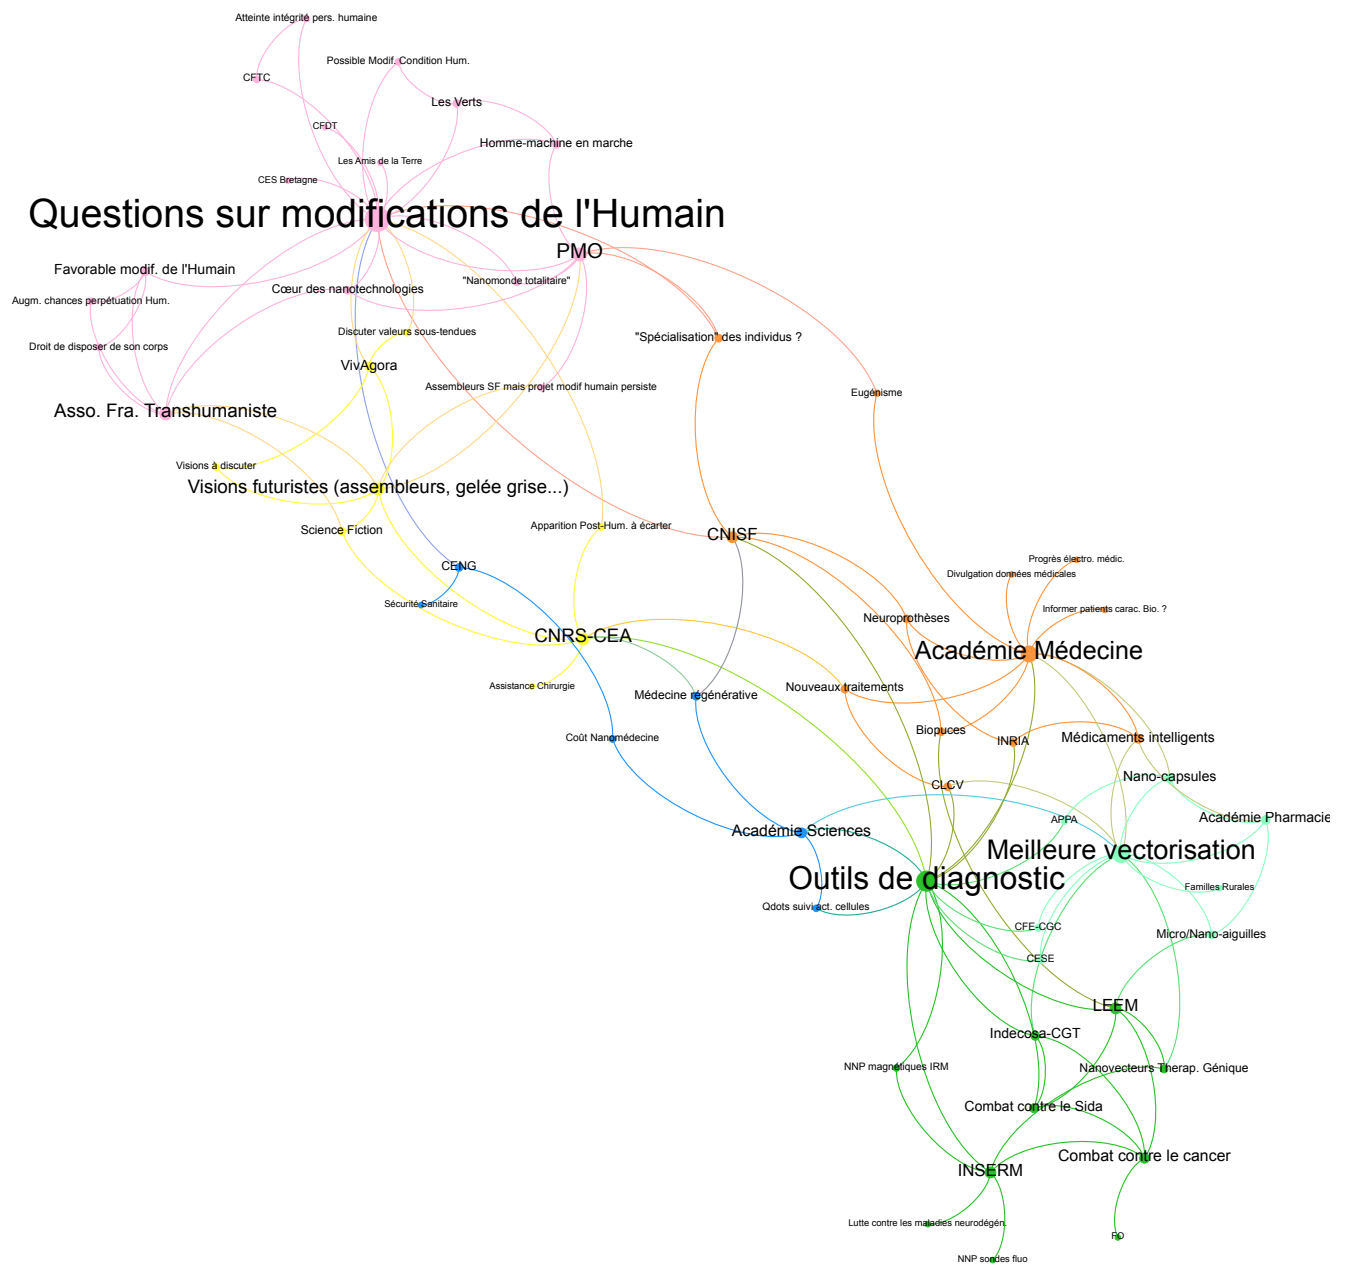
Atteinte intégrité pers. humaine

CFTC

Possible Modif. Condition Hum.

Les Verts

CFDT

Homme-machine en marche

Les Amis de la Terre

CES Bretagne

Questions sur modifications de l'Humain

PMO

Favorable modif. de l'Humain

"Nanomonde totalitaire"

Augm. chances perpétuation Hum.

Cœur des nanotechnologies

Discuter valeurs sous-tendues

Droit de disposer de son corps

"Spécialisation" des individus ?

VivAgora

Assembleurs SF mais projet modif humain persiste

Eugénisme

Asso. Fra. Transhumaniste

Visions à discuter

Visions futuristes (assembleurs, gelée grise...)

Science Fiction

Apparition Post-Hum. à écarter

CNISF

CENG

Progrès électro. médic.

Divulgation données médicales

Sécurité Sanitaire

Informer patients carac. Bio. ?

Neuroprothèses

CNRS-CEA

Académie Médecine

Assistance Chirurgie

Médecine régénérative

Nouveaux traitements

Coût Nanomédecine

Biopuces

INRIA

Médicaments intelligents

CLCV

Nano-capsules

APPA

Académie Pharmacie

Académie Sciences

Meilleure vectorisation

Outils de diagnostic

Familles Rurales

Qdots suivi act. cellules

CFE-CGC

Micro/Nano-aiguilles

CESE

LEEM

Indecosa-CGT

NNP magnétiques IRM

Nanovecteurs Thérap. Génique

Combat contre le Sida

Combat contre le cancer

INSERM

Lutte contre les maladies neurodégén.

FO

NNP sondes fluo